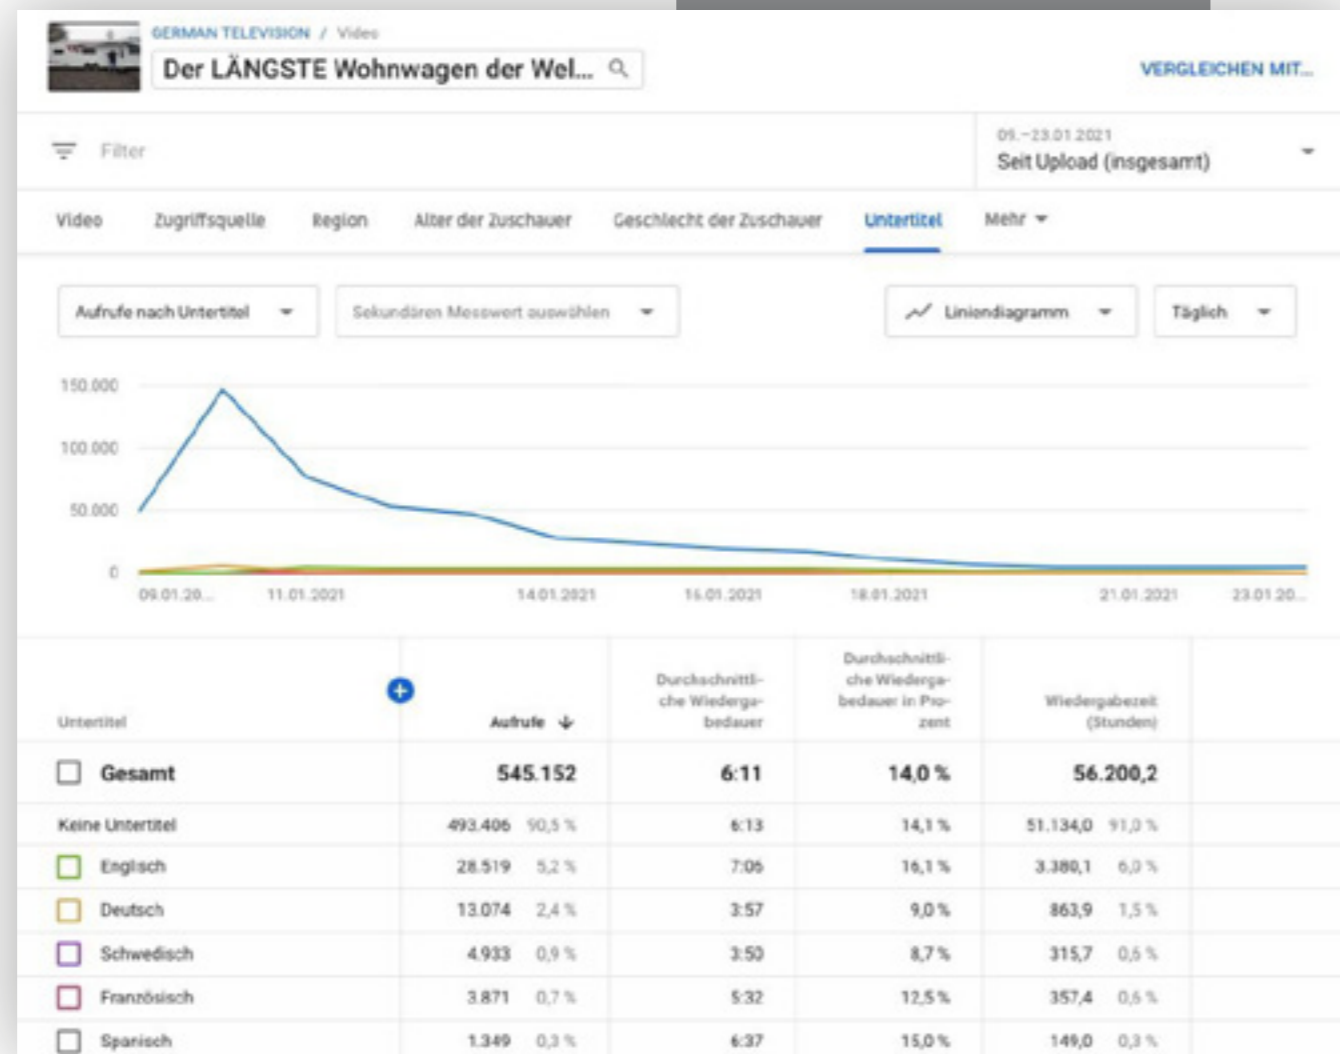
GERMAN TELEVISION / Video

Der LÄNGSTE Wohnwagen der Wel...

VERGLEICHEN MIT...

Filter

09.–23.01.2021
Seit Upload (insgesamt)

Video | Zugriffsquelle | Region | Alter der Zuschauer | Geschlecht der Zuschauer | Untertitel | Mehr

Aufrufe nach Untertitel | Sekundären Messwert auswählen | Liniendiagramm | Täglich

150.000
100.000
50.000
0

09.01.20... 11.01.2021 14.01.2021 16.01.2021 18.01.2021 21.01.2021 23.01.20...

| Untertitel | Aufrufe | Durchschnittliche Wiedergabedauer | Durchschnittliche Wiedergabedauer in Prozent | Wiedergabezeit (Stunden) |
|---|---|---|---|---|
| Gesamt | 545.152 | 6:11 | 14,0 % | 56.200,2 |
| Keine Untertitel | 493.406 90,5 % | 6:13 | 14,1 % | 51.134,0 91,0 % |
| Englisch | 28.519 5,2 % | 7:06 | 16,1 % | 3.380,1 6,0 % |
| Deutsch | 13.074 2,4 % | 3:57 | 9,0 % | 863,9 1,5 % |
| Schwedisch | 4.933 0,9 % | 3:50 | 8,7 % | 315,7 0,6 % |
| Französisch | 3.871 0,7 % | 5:32 | 12,5 % | 357,4 0,6 % |
| Spanisch | 1.349 0,3 % | 6:37 | 15,0 % | 149,0 0,3 % |